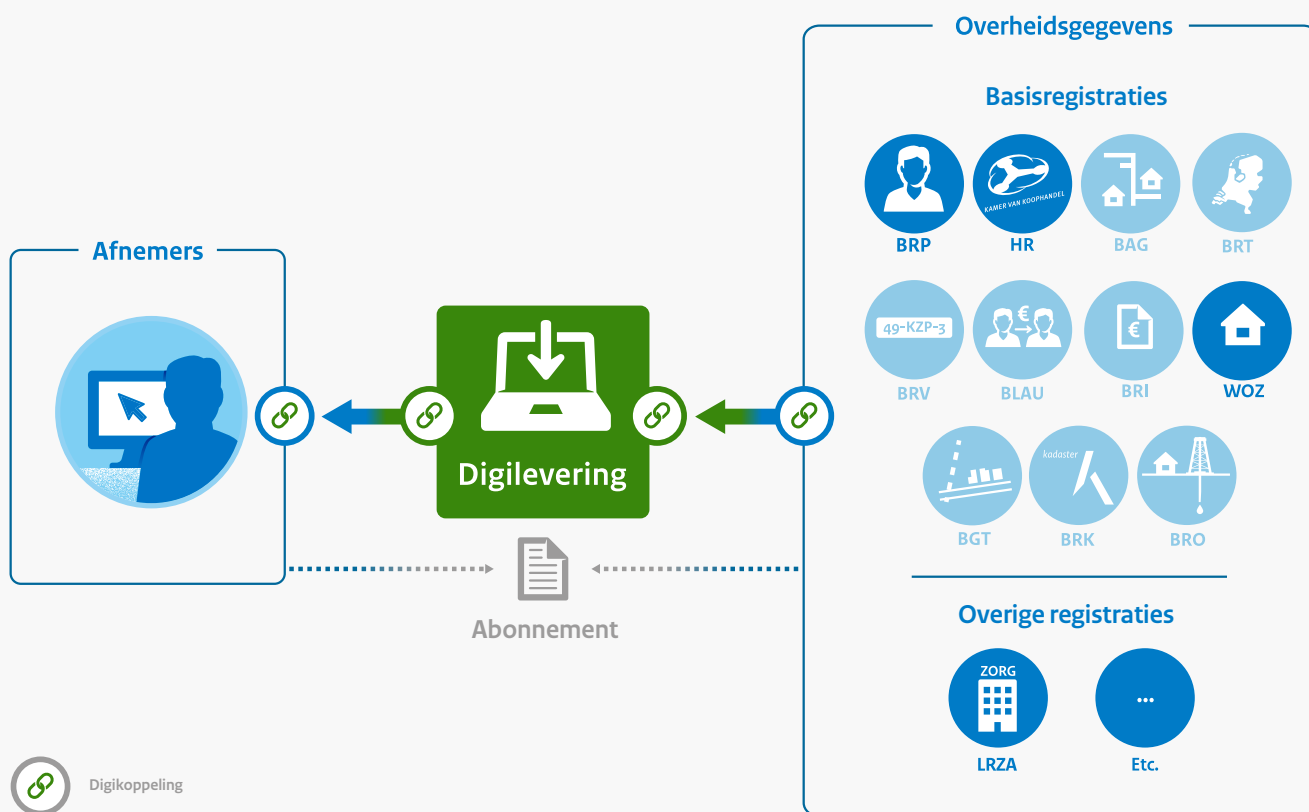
Afnemers

Digilevering

Abonnement

Overheidsgegevens

Basisregistraties

KAMER VAN KOOPHANDEL

BRP HR BAG BRT

49-KZP-3

€

BRV BLAU BRI WOZ

kadaster

BGT BRK BRO

Overige registraties

ZORG

LRZA

...

Etc.

Digikoppeling